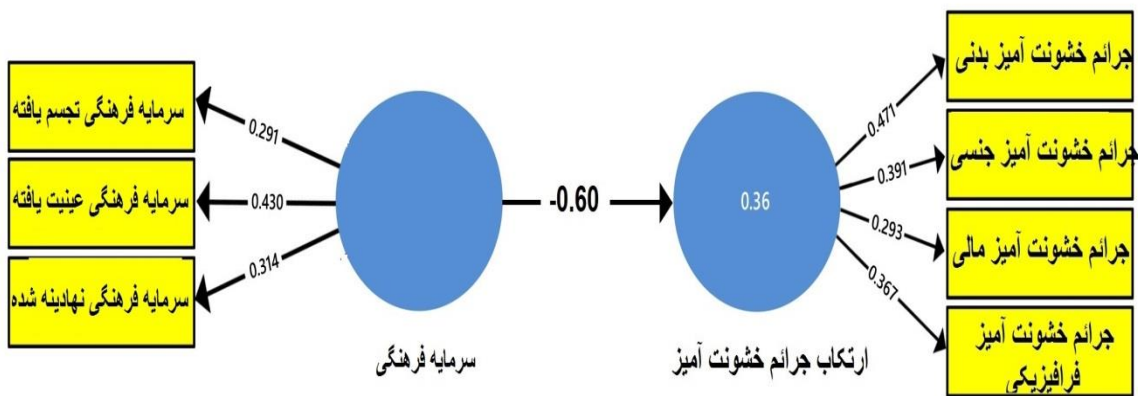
سرمایه فرهنگی تجسم یافته
سرمایه فرهنگی عینیت یافته
سرمایه فرهنگی نهادینه شده
0.291
0.430
0.314
سرمایه فرهنگی
-0.60
0.36
ارتکاب جرائم خشونت آمیز
0.471
0.391
0.293
0.367
جرائم خشونت آمیز بدنی
جرائم خشونت آمیز جنسی
جرائم خشونت آمیز مالی
جرائم خشونت آمیز فرافیزیکی